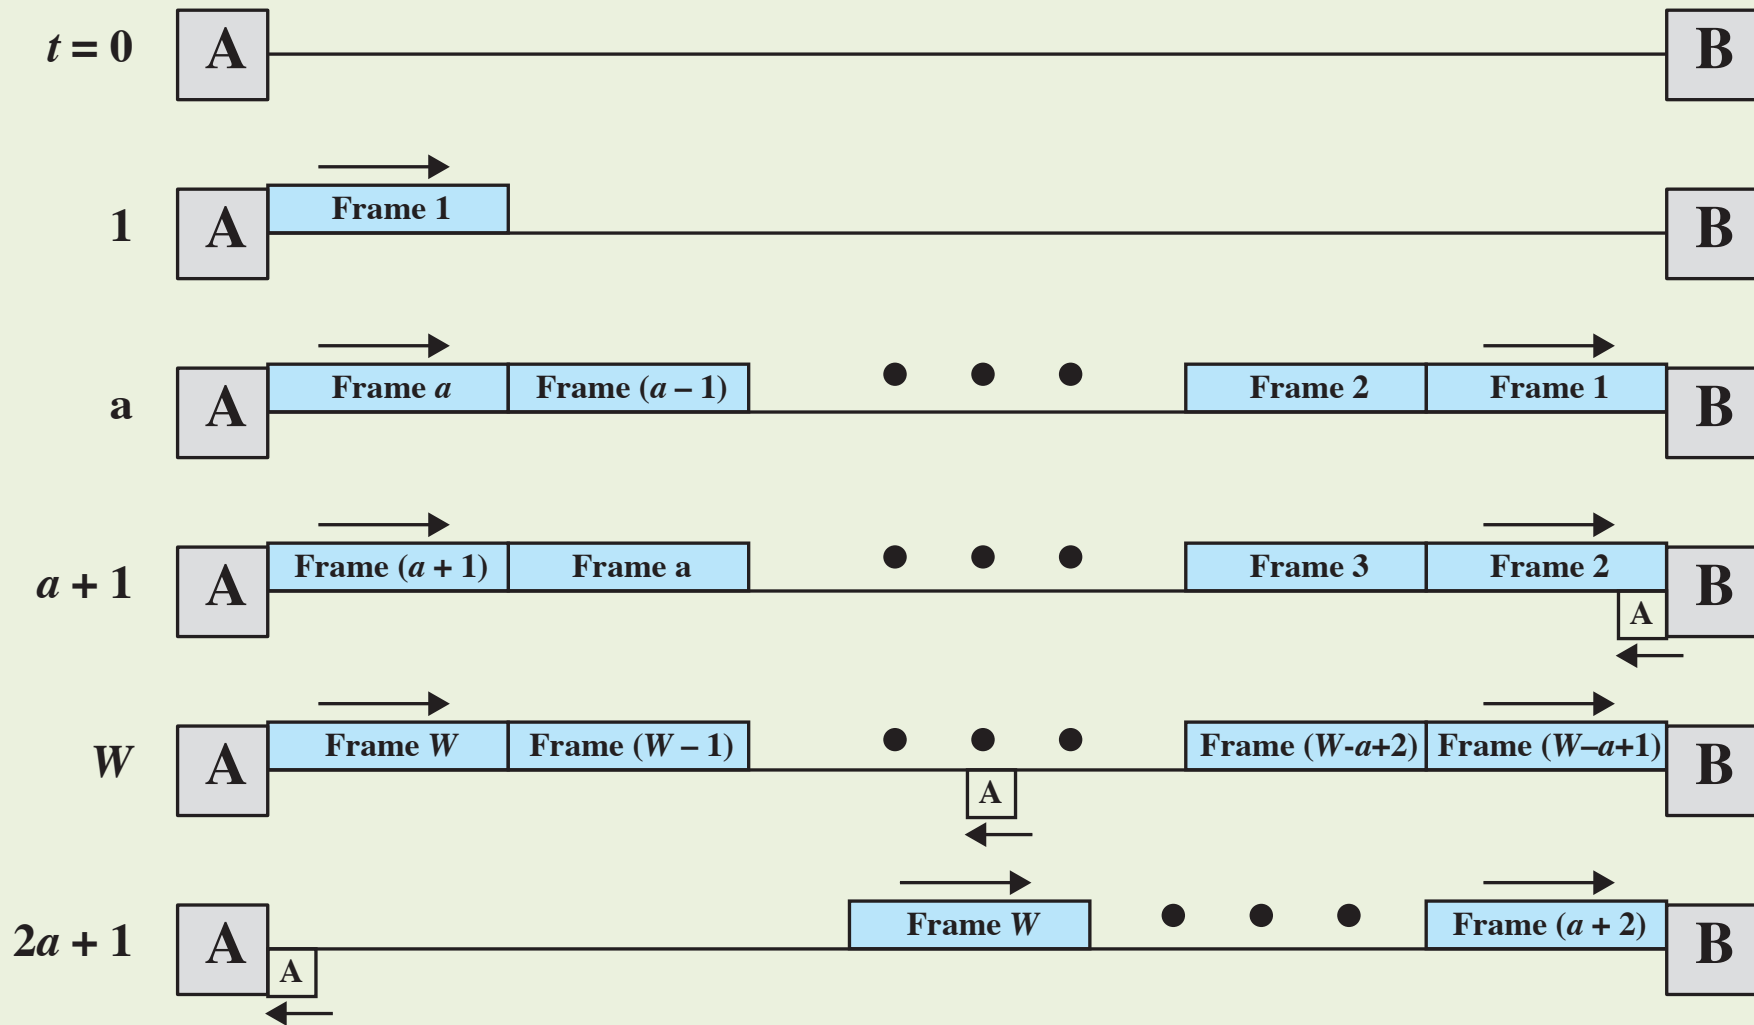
$t = 0$ A B

1 A Frame 1 B

a A Frame $a$ Frame $(a - 1)$ Frame 2 Frame 1 B

$a + 1$ A Frame $(a + 1)$ Frame a Frame 3 Frame 2 A B

$W$ A Frame $W$ Frame $(W - 1)$ A Frame $(W$-$a$+2$)$ Frame $(W$–$a$+1$)$ B

$2a + 1$ A A Frame $W$ Frame $(a + 2)$ B